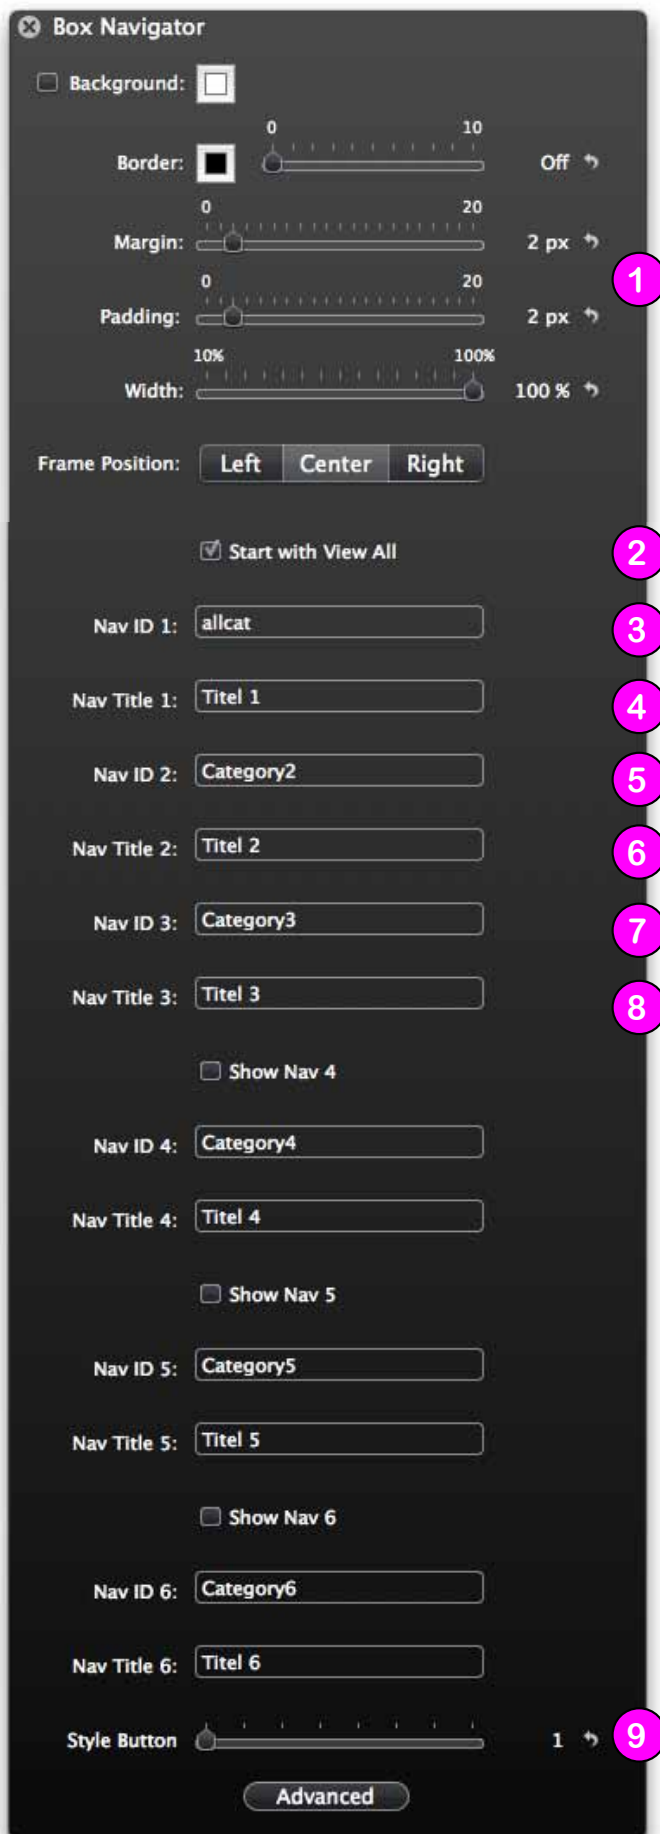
Box Navigator

Background:

Border: 0 10 Off

Margin: 0 20 2 px

Padding: 0 20 2 px

Width: 10% 100% 100 %

1

Frame Position: Left Center Right

Start with View All

2

Nav ID 1: allcat

3

Nav Title 1: Titel 1

4

Nav ID 2: Category2

5

Nav Title 2: Titel 2

6

Nav ID 3: Category3

7

Nav Title 3: Titel 3

8

Show Nav 4

Nav ID 4: Category4

Nav Title 4: Titel 4

Show Nav 5

Nav ID 5: Category5

Nav Title 5: Titel 5

Show Nav 6

Nav ID 6: Category6

Nav Title 6: Titel 6

Style Button 1

9

Advanced